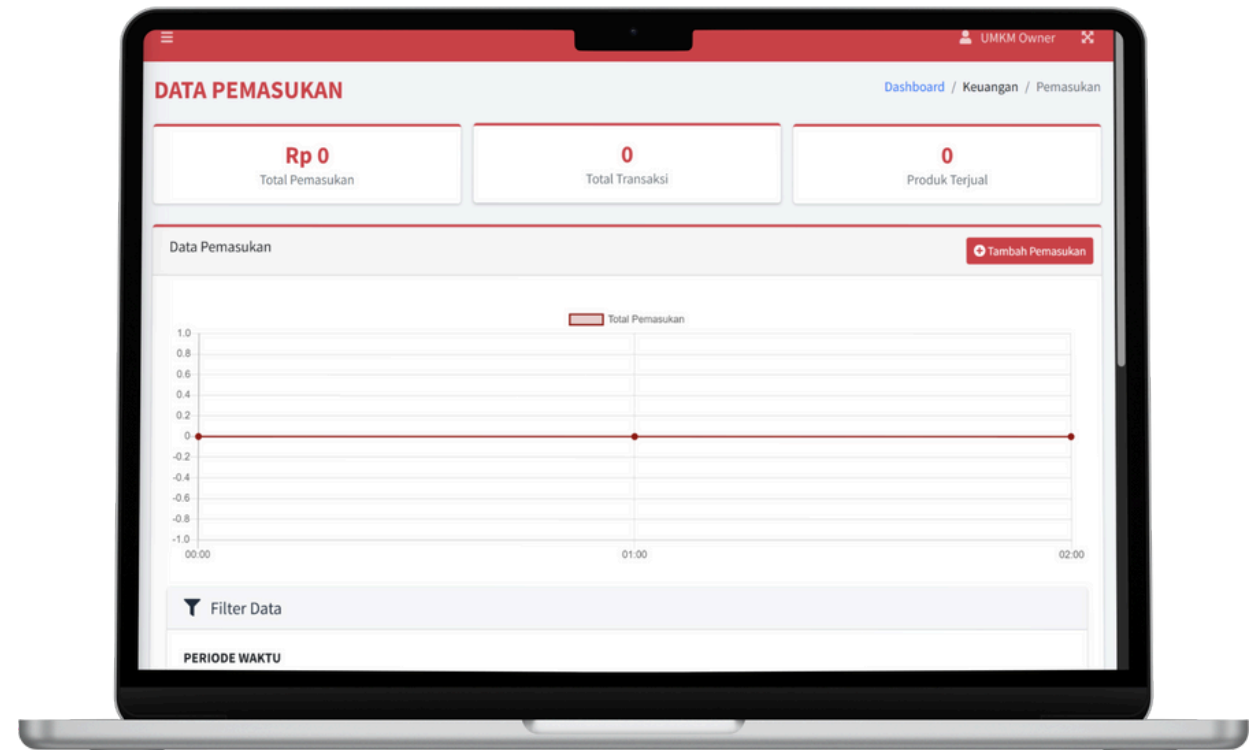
UMKM Owner

DATA PEMASUKAN

Dashboard / Keuangan / Pemasukan

Rp 0
Total Pemasukan

0
Total Transaksi

0
Produk Terjual

Data Pemasukan

Tambah Pemasukan

Total Pemasukan

1.0
0.8
0.6
0.4
0.2
0
-0.2
-0.4
-0.6
-0.8
-1.0

00:00
01:00
02:00

Filter Data

PERIODE WAKTU